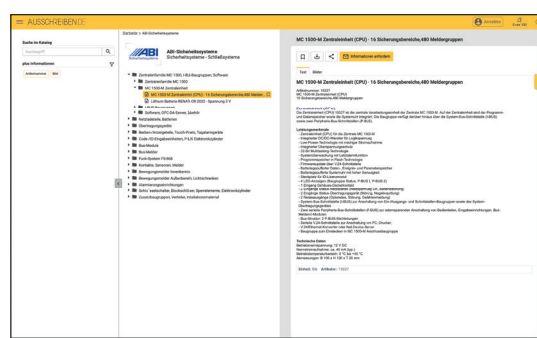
AUSSCHREIBEN

Anmelden

Suche im Katalog

Suchbegriff

plus Informationen

Artikelnummer Bild

Startseite > ABI-Sicherheitssysteme

ABI-Sicherheitssysteme Sicherheitssysteme · Schließsysteme

Zentraleinheiten MC 1500 / ABJ-Baugruppen, Software

Zentraleinheit MC 1500

MC 1500-M Zentraleinheit

MC 1500-M Zentraleinheit (CPU) · 16 Sicherungsbereiche,480 Meldergr...

Lithium-Batterie BENA/A-06 2020 - Spannung 3 V

Software, OPC-DA-Server, Zubehör

Zentraleinheiten, Batterien

Übertragungsgeräte

Bedien-/Anzeigegeräte, Touch-Panels, Tabletintegration

Code-/ID-Eingabeeinheiten, F/L/S Elektronikzylinder

Bus-Module

Bus-Melder

Funk-System FX-868

Kontakte, Sensoren, Melder

Bewegungsmelder Innenbereich

Bewegungsmelder Außenbereich, Lichtschranken

Alarmierungseinrichtungen

Sicherheitsschlösser, Blockschlösser, Sperrelemente, Elektronikzylinder

Zusatzbaugruppen, Verteiler, Installationsmaterial

MC 1500-M Zentraleinheit (CPU) · 16 Sicherungsbereiche,480 Meldergruppen

Informationen anfordern

Text Bilder

MC 1500-M Zentraleinheit (CPU) · 16 Sicherungsbereiche,480 Meldergruppen

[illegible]

Einheit: Stk Artikelnr.: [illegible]